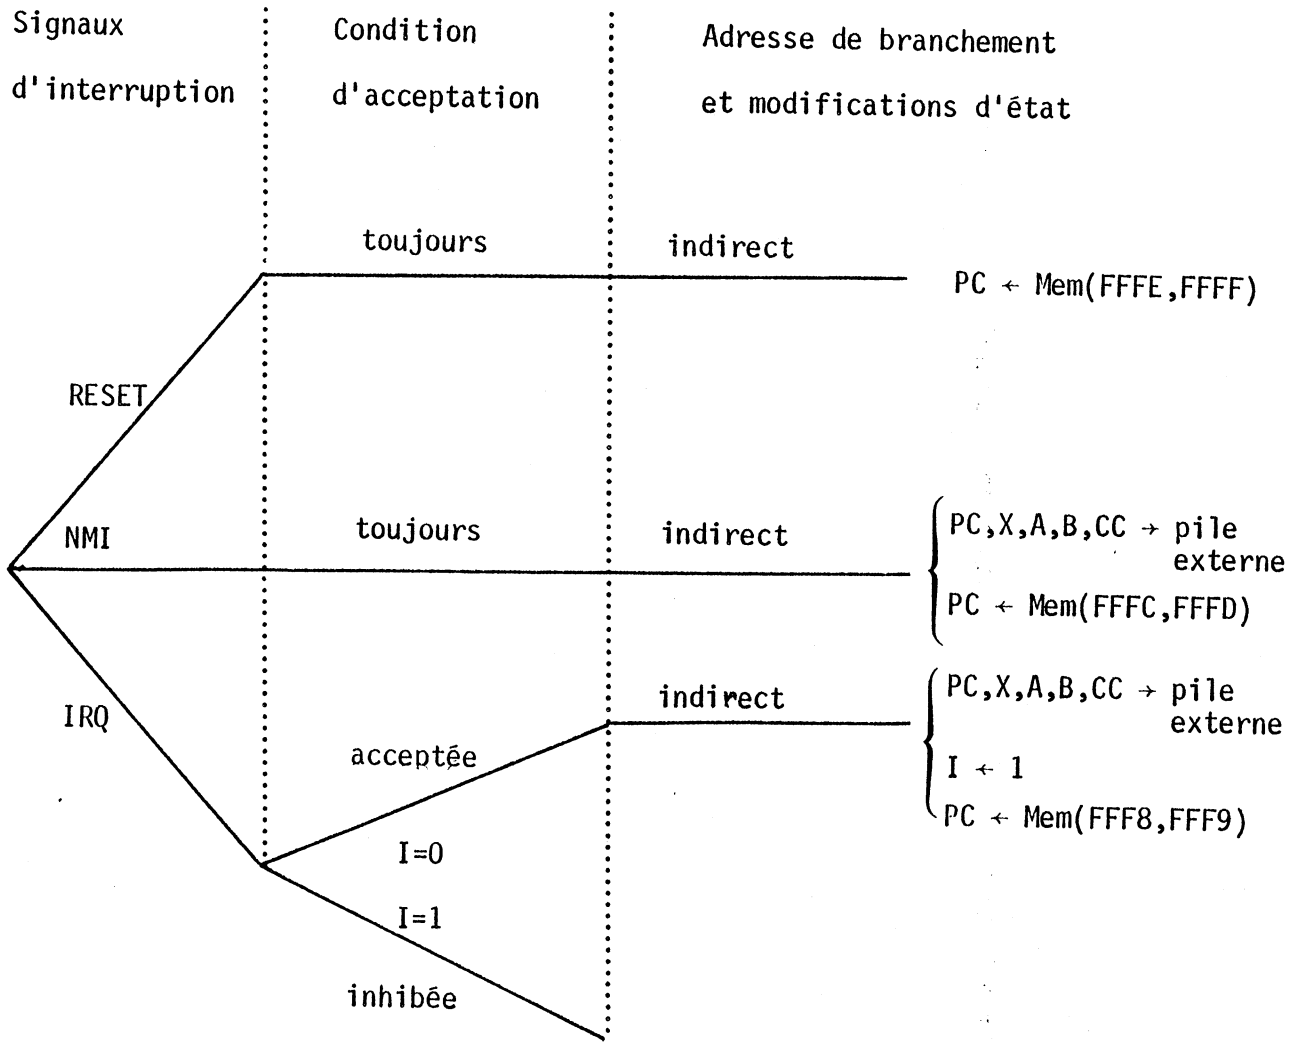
Signaux d'interruption

Condition d'acceptation

Adresse de branchement et modifications d'état

toujours

indirect

PC ← Mem(FFFE,FFFF)

RESET

NMI

toujours

indirect

PC,X,A,B,CC → pile externe
PC ← Mem(FFFC,FFFD)

IRQ

indirect

PC,X,A,B,CC → pile externe
I ← 1
PC ← Mem(FFF8,FFF9)

acceptée

I=0

I=1

inhibée